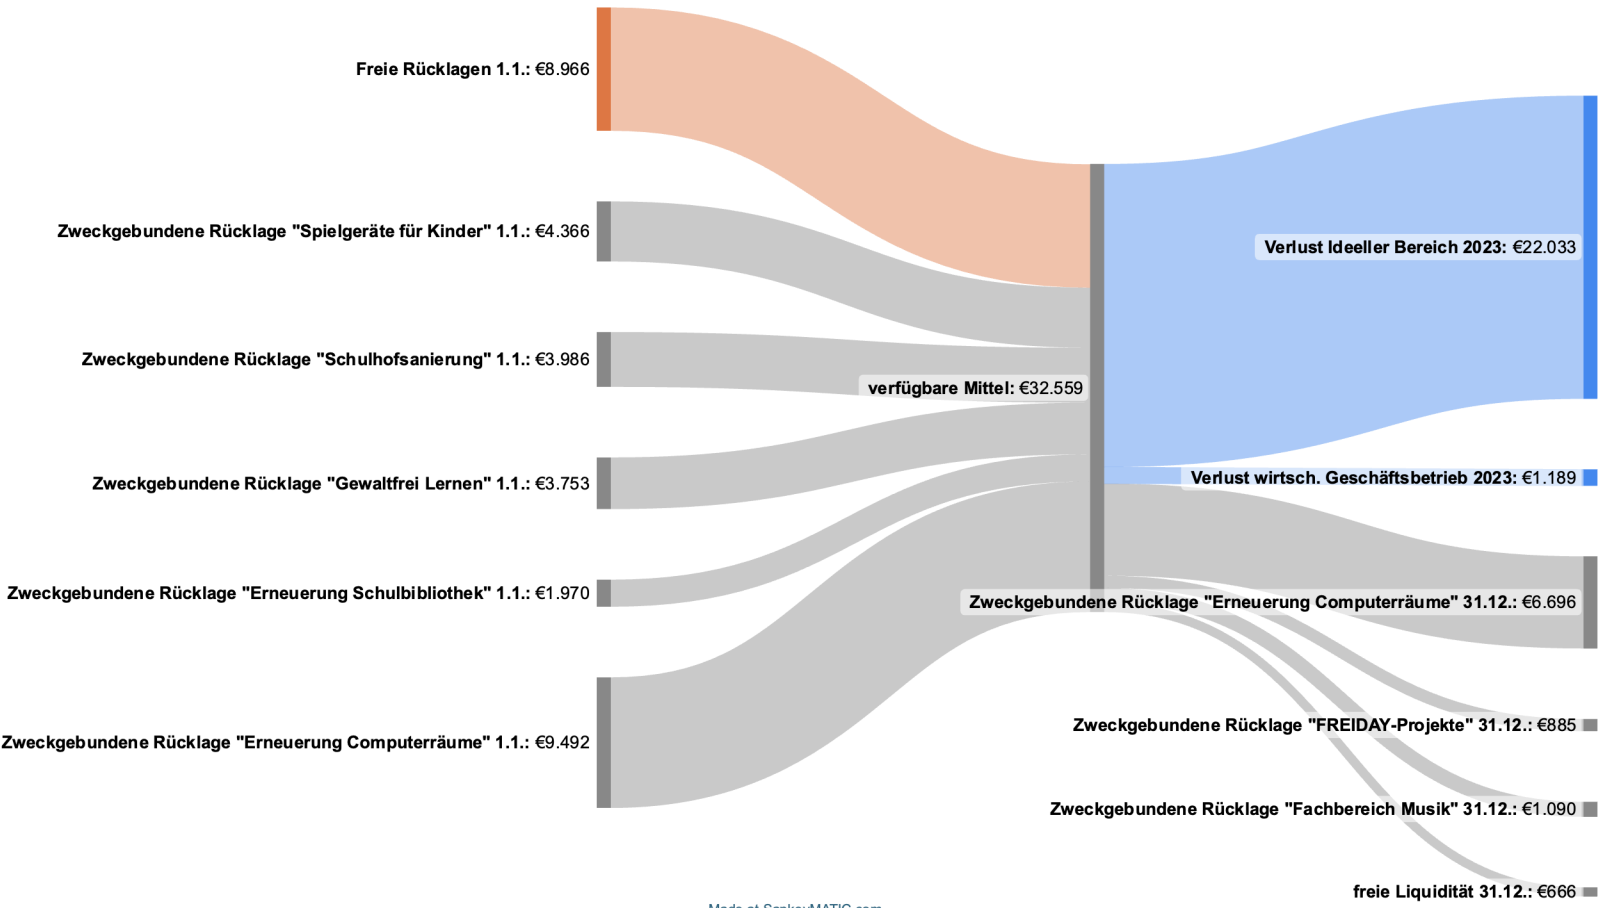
Freie Rücklagen 1.1.: €8.966

Zweckgebundene Rücklage "Spielgeräte für Kinder" 1.1.: €4.366

Zweckgebundene Rücklage "Schulhofsanierung" 1.1.: €3.986

Zweckgebundene Rücklage "Gewaltfrei Lernen" 1.1.: €3.753

Zweckgebundene Rücklage "Erneuerung Schulbibliothek" 1.1.: €1.970

Zweckgebundene Rücklage "Erneuerung Computerräume" 1.1.: €9.492

verfügbare Mittel: €32.559

Verlust Ideeller Bereich 2023: €22.033

Verlust wirtsch. Geschäftsbetrieb 2023: €1.189

Zweckgebundene Rücklage "Erneuerung Computerräume" 31.12.: €6.696

Zweckgebundene Rücklage "FREIDAY-Projekte" 31.12.: €885

Zweckgebundene Rücklage "Fachbereich Musik" 31.12.: €1.090

freie Liquidität 31.12.: €666

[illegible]